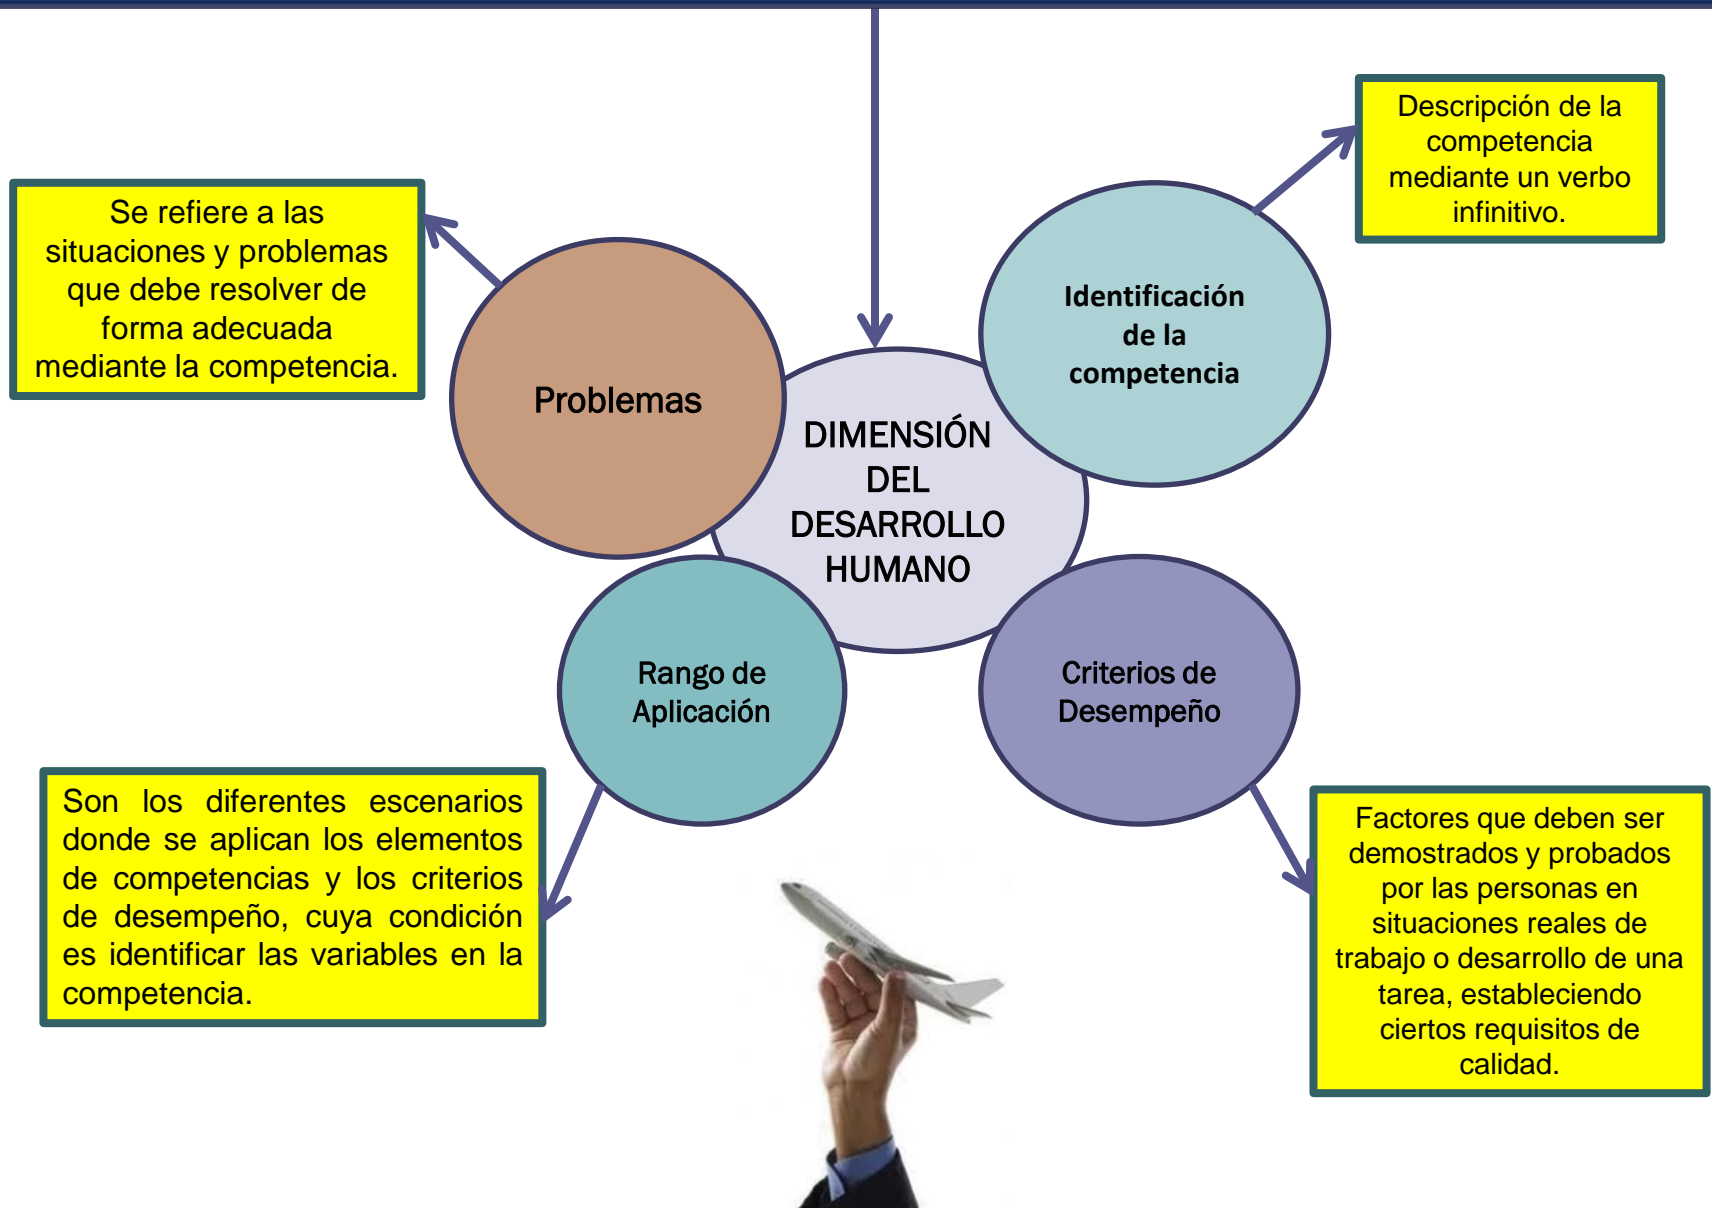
Se refiere a las situaciones y problemas que debe resolver de forma adecuada mediante la competencia.

Problemas

DIMENSIÓN DEL DESARROLLO HUMANO

Identificación de la competencia

Descripción de la competencia mediante un verbo infinitivo.

Rango de Aplicación

Criterios de Desempeño

Son los diferentes escenarios donde se aplican los elementos de competencias y los criterios de desempeño, cuya condición es identificar las variables en la competencia.

Factores que deben ser demostrados y probados por las personas en situaciones reales de trabajo o desarrollo de una tarea, estableciendo ciertos requisitos de calidad.